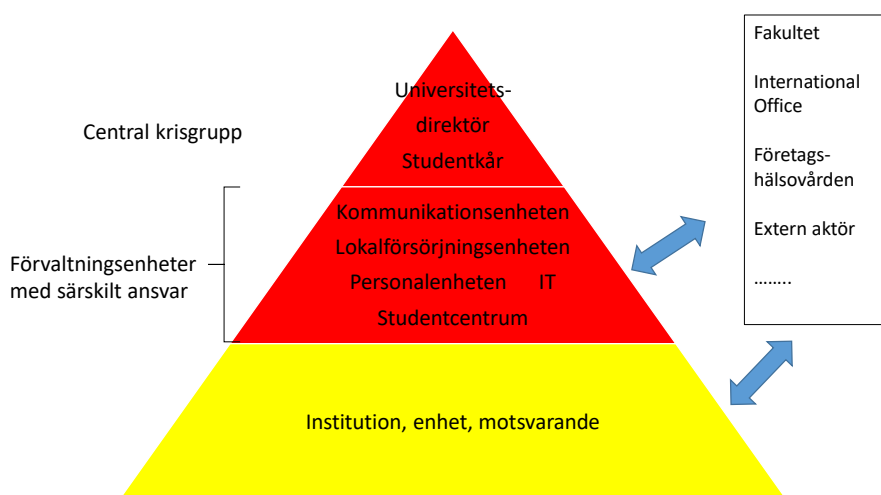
Central krisgrupp

Universitets-direktör
Studentkår

Förvaltningsenheter med särskilt ansvar

Kommunikationsenheten
Lokalförsörjningsenheten
Personalenheten IT
Studentcentrum

Institution, enhet, motsvarande

Fakultet

International Office

Företags-hälsovården

Extern aktör

……..